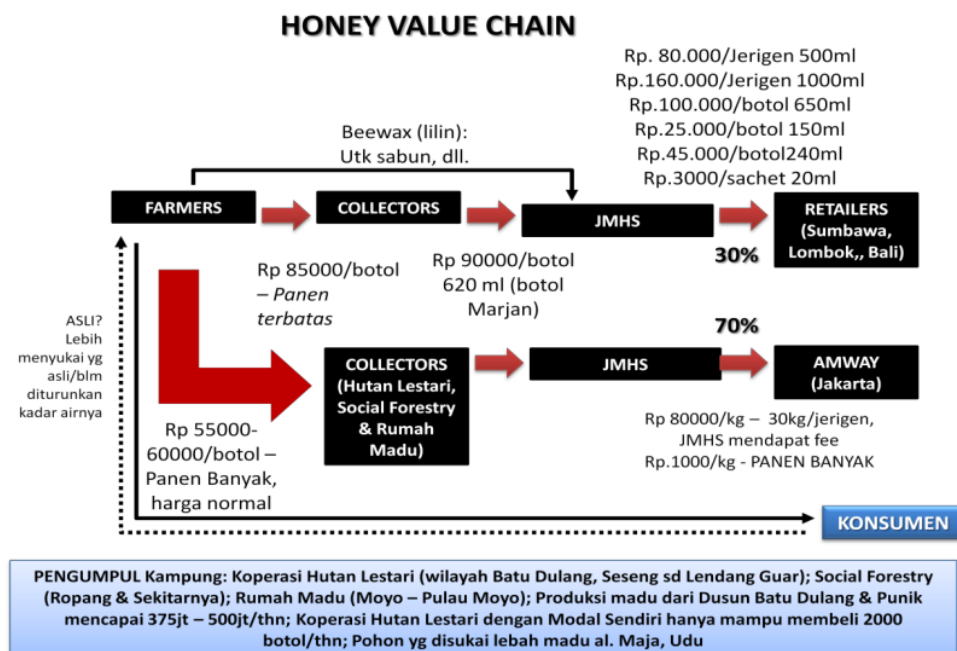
HONEY VALUE CHAIN

Rp. 80.000/Jerigen 500ml
Rp.160.000/Jerigen 1000ml
Rp.100.000/botol 650ml
Rp.25.000/botol 150ml
Rp.45.000/botol240ml
Rp.3000/sachet 20ml

Beewax (lilin):
Utk sabun, dll.

FARMERS

COLLECTORS

JMHS

RETAILERS (Sumbawa, Lombok,, Bali)

30%

Rp 85000/botol – Panen terbatas

Rp 90000/botol 620 ml (botol Marjan)

ASLI? Lebih menyukai yg asli/blm diturunkan kadar airnya

70%

COLLECTORS (Hutan Lestari, Social Forestry & Rumah Madu)

JMHS

AMWAY (Jakarta)

Rp 55000-60000/botol – Panen Banyak, harga normal

Rp 80000/kg – 30kg/jerigen, JMHS mendapat fee Rp.1000/kg - PANEN BANYAK

KONSUMEN

PENGUMPUL Kampung: Koperasi Hutan Lestari (wilayah Batu Dulang, Seseng sd Lendang Guar); Social Forestry (Ropang & Sekitarnya); Rumah Madu (Moyo – Pulau Moyo); Produksi madu dari Dusun Batu Dulang & Punik mencapai 375jt – 500jt/thn; Koperasi Hutan Lestari dengan Modal Sendiri hanya mampu membeli 2000 botol/thn; Pohon yg disukai lebah madu al. Maja, Udu